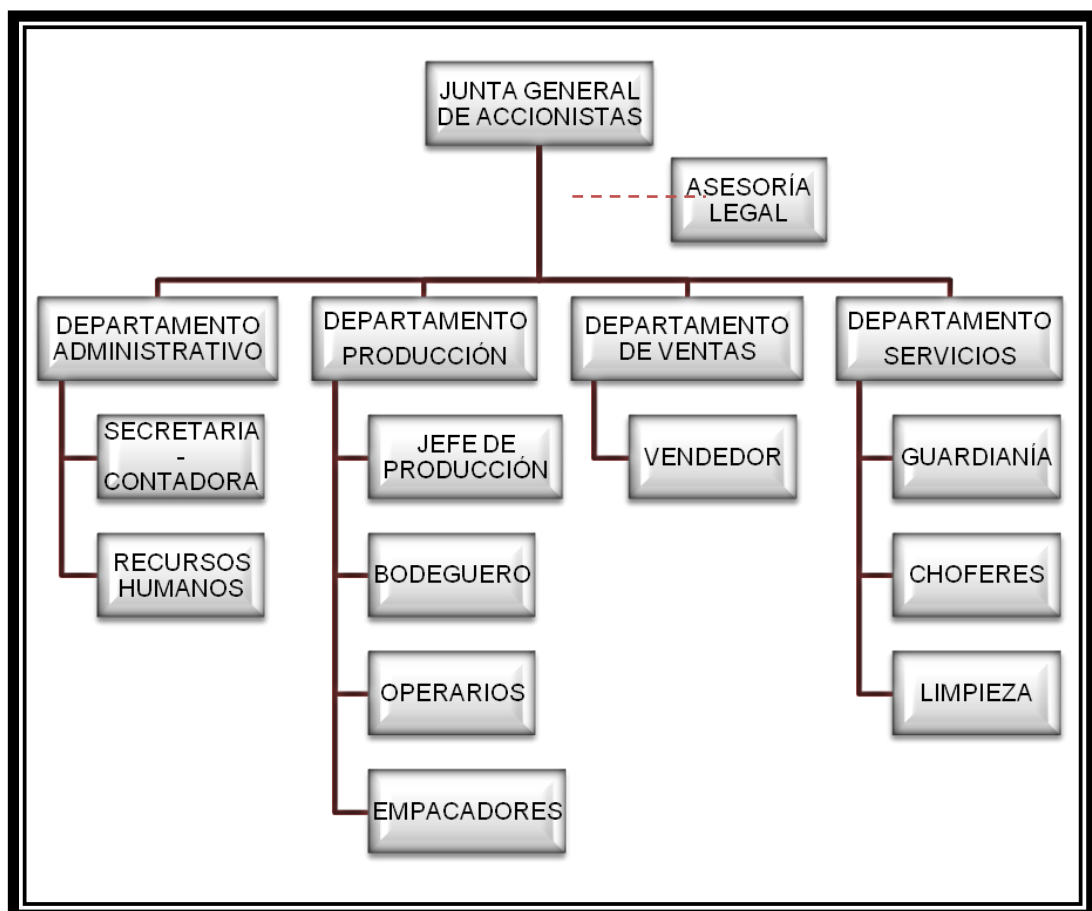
JUNTA GENERAL DE ACCIONISTAS

ASESORÍA LEGAL

DEPARTAMENTO ADMINISTRATIVO

SECRETARIA - CONTADORA

RECURSOS HUMANOS

DEPARTAMENTO PRODUCCIÓN

JEFE DE PRODUCCIÓN

BODEGUERO

OPERARIOS

EMPACADORES

DEPARTAMENTO DE VENTAS

VENDEDOR

DEPARTAMENTO SERVICIOS

GUARDIANÍA

CHOFERES

LIMPIEZA